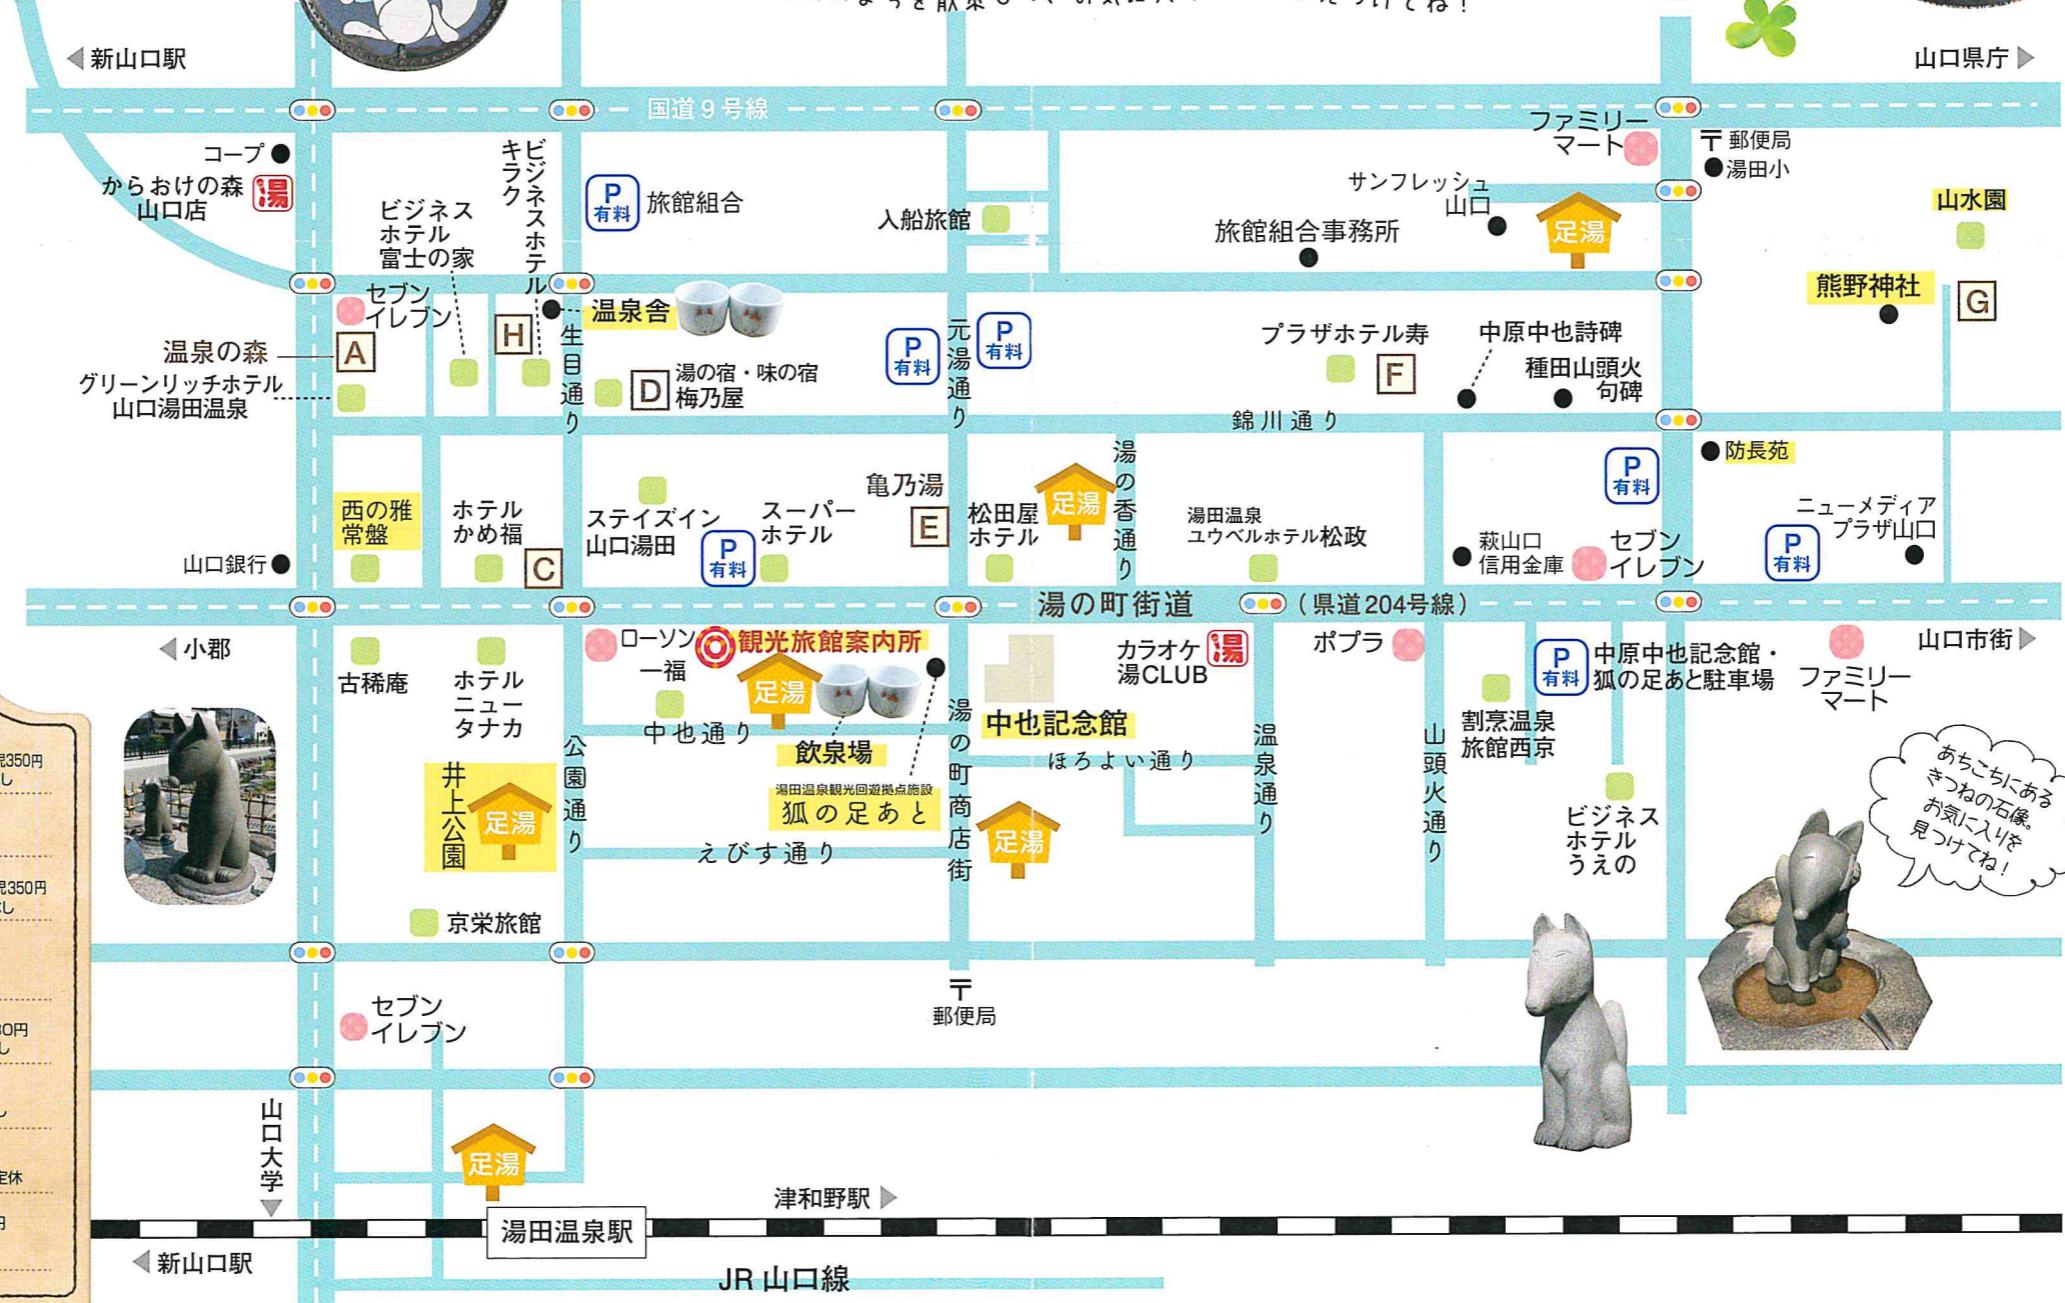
新山口駅
山口県庁
国道9号線
コープ
からおけの森 山口店
湯
ビジネスホテル富士の家
ビジネスホテルキラク
P 有料
旅館組合
入船旅館
ファミリーマート
〒郵便局
湯田小
サンフレッシュ山口
旅館組合事務所
足湯
山水園
熊野神社
G
セブンイレブン
H
温泉舎
生目通り
P 有料
元湯通り
P 有料
プラザホテル寿
F
中原中也詩碑
種田山頭火句碑
温泉の森
A
グリーンリッチホテル山口湯田温泉
D
湯の宿・味の宿 梅乃屋
錦川通り
防長苑
P 有料
西の雅 常盤
ホテルかめ福
C
ステイズイン山口湯田
P 有料
スーパーホテル
亀乃湯
E
松田屋ホテル
足湯
湯の香通り
湯田温泉ユウベルホテル松政
萩山口信用金庫
セブンイレブン
ニューメディアプラザ山口
P 有料
山口銀行
湯の町街道
(県道204号線)
小郡
古稀庵
ホテルニュータナカ
ローソン
観光旅館案内所
一福
足湯
カラオケ湯CLUB
湯
ポプラ
P 有料
中原中也記念館・狐の足あと駐車場
ファミリーマート
山口市街
中也通り
飲泉場
中也記念館
ほろよい通り
湯の町商店街
温泉通り
山頭火通り
割烹温泉旅館西京
井上公園
足湯
公園通り
湯田温泉観光回遊拠点施設
狐の足あと
えびす通り
足湯
ビジネスホテルうえの
あちこちにあるきつねの石像。お気に入りを見つけてね!
京栄旅館
セブンイレブン
〒郵便局
山口大学
足湯
津和野駅
湯田温泉駅
新山口駅
JR山口線
350円
350円